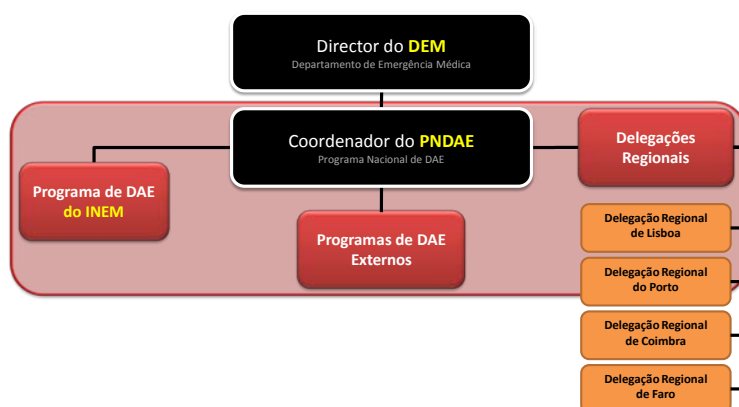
Director do DEM
Departamento de Emergência Médica

Coordenador do PNDAE
Programa Nacional de DAE

Delegações Regionais

Programa de DAE do INEM

Programas de DAE Externos

Delegação Regional de Lisboa

Delegação Regional do Porto

Delegação Regional de Coimbra

Delegação Regional de Faro